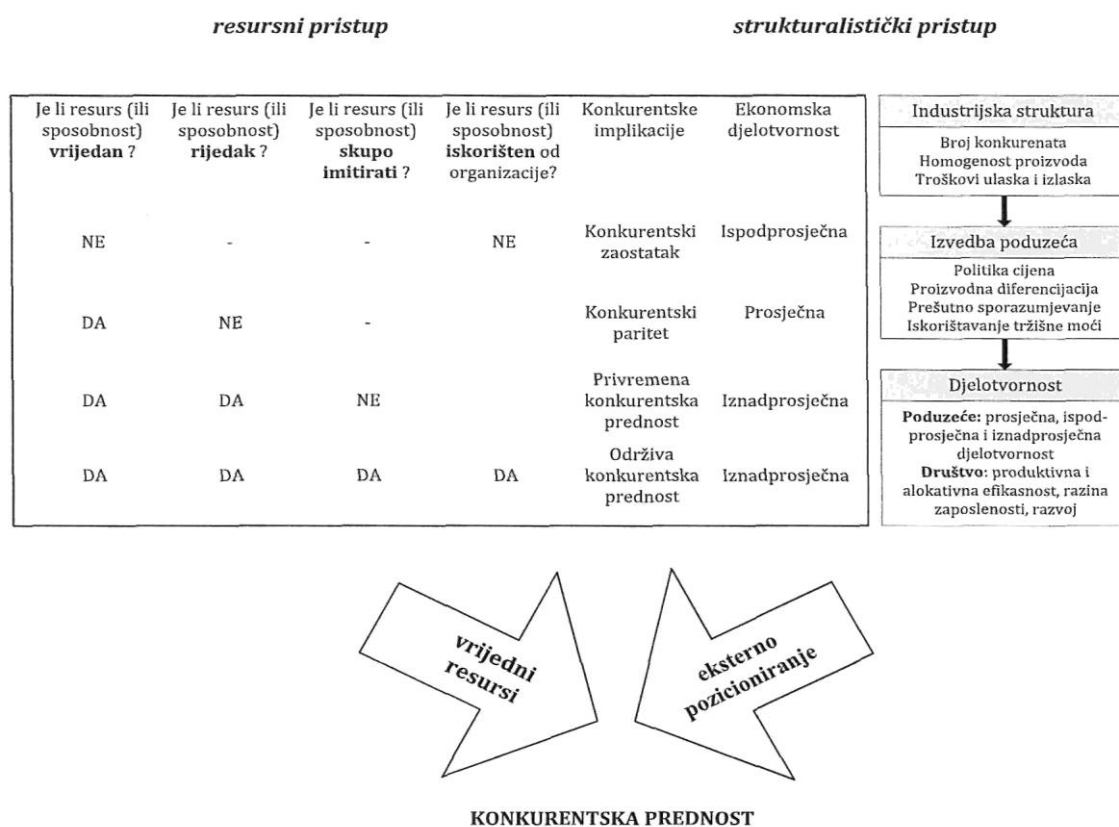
resursni pristup

strukturalistički pristup

| Je li resurs (ili sposobnost) **vrijedan** ? | Je li resurs (ili sposobnost) **rijedak** ? | Je li resurs (ili sposobnost) **skupo imitirati** ? | Je li resurs (ili sposobnost) **iskorišten** od organizacije? | Konkurentske implikacije | Ekonomska djelotvornost |
|---|---|---|---|---|---|
| NE | - | - | NE | Konkurentski zaostatak | Ispodprosječna |
| DA | NE | - | | Konkurentski paritet | Prosječna |
| DA | DA | NE | | Privremena konkurentska prednost | Iznadprosječna |
| DA | DA | DA | DA | Održiva konkurentska prednost | Iznadprosječna |

Industrijska struktura

Broj konkurenata
Homogenost proizvoda
Troškovi ulaska i izlaska

Izvedba poduzeća

Politika cijena
Proizvodna diferencijacija
Prešutno sporazumijevanje
Iskorištavanje tržišne moći

Djelotvornost

**Poduzeće:** prosječna, ispodprosječna i iznadprosječna djelotvornost
**Društvo**: produktivna i alokativna efikasnost, razina zaposlenosti, razvoj

vrijedni resursi

eksterno pozicioniranje

KONKURENTSKA PREDNOST